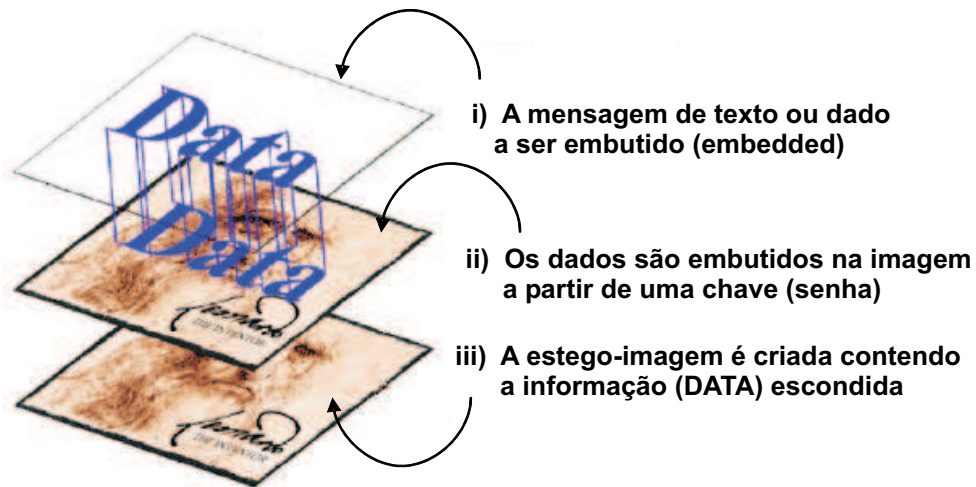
Data

Data

i) A mensagem de texto ou dado a ser embutido (embedded)

ii) Os dados são embutidos na imagem a partir de uma chave (senha)

iii) A estego-imagem é criada contendo a informação (DATA) escondida